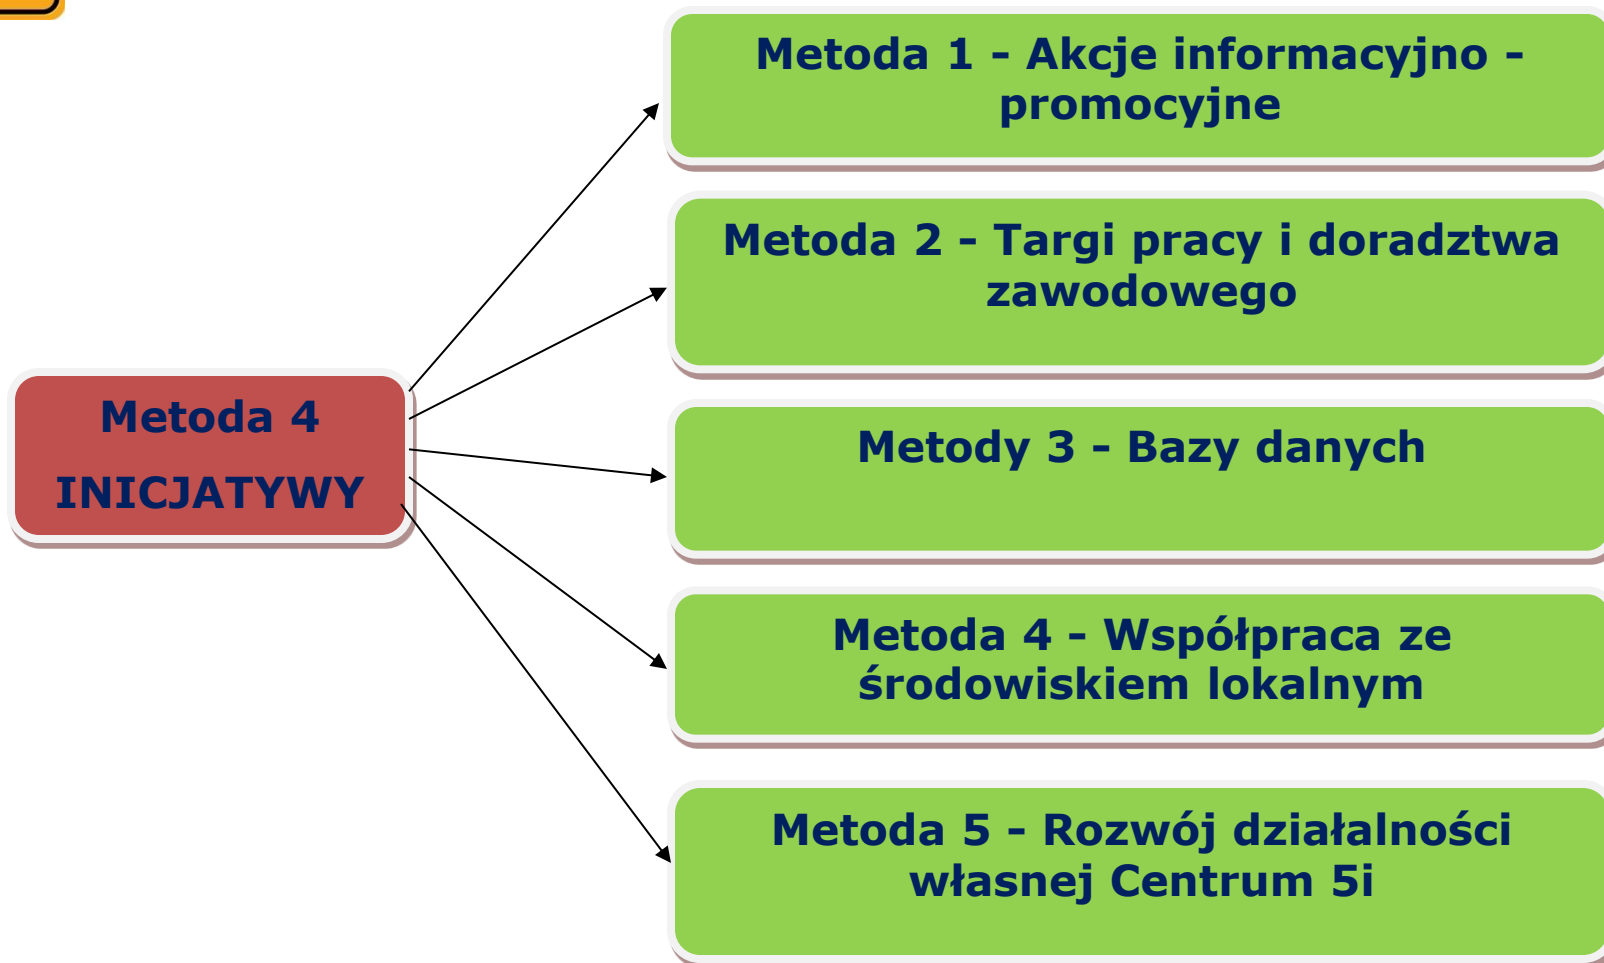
Metoda 4

INICJATYWY

Metoda 1 - Akcje informacyjno - promocyjne

Metoda 2 - Targi pracy i doradztwa zawodowego

Metody 3 - Bazy danych

Metoda 4 - Współpraca ze środowiskiem lokalnym

Metoda 5 - Rozwój działalności własnej Centrum 5i